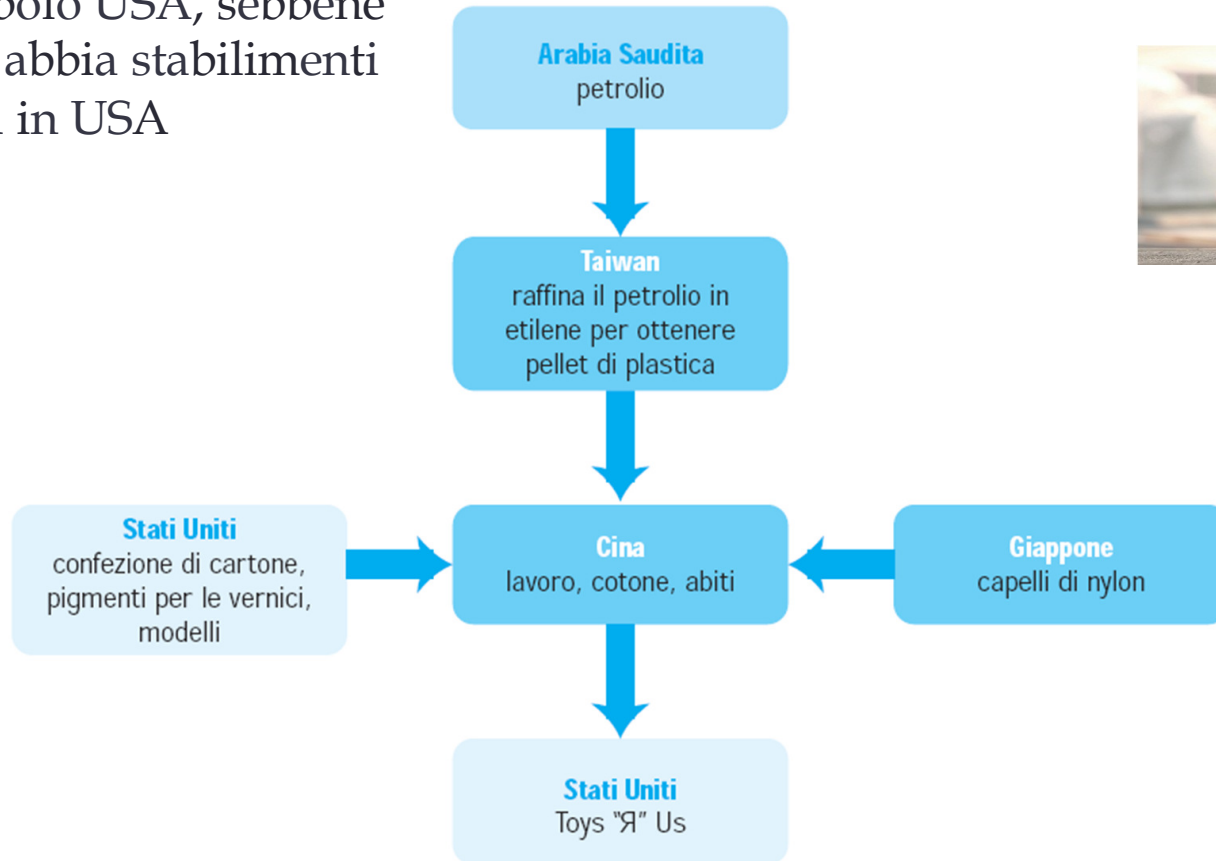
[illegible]bolo USA, sebbene
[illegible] abbia stabilimenti
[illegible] in USA

Arabia Saudita
petrolio

Taiwan
raffina il petrolio in etilene per ottenere pellet di plastica

Stati Uniti
confezione di cartone, pigmenti per le vernici, modelli

Cina
lavoro, cotone, abiti

Giappone
capelli di nylon

Stati Uniti
Toys "Я" Us